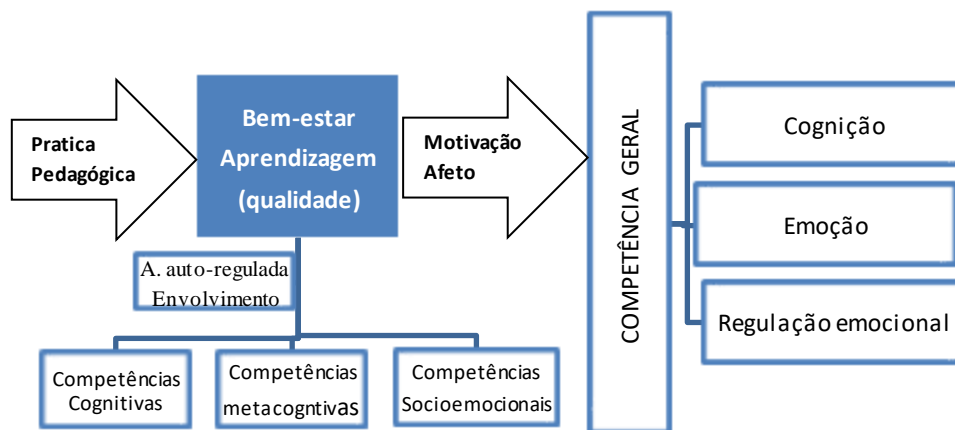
Pratica Pedagógica

Bem-estar Aprendizagem (qualidade)

Motivação Afeto

COMPETÊNCIA GERAL

Cognição

Emoção

Regulação emocional

A. auto-regulada Envolvimento

Competências Cognitivas

Competências metacogntivas

Competências Socioemocionais